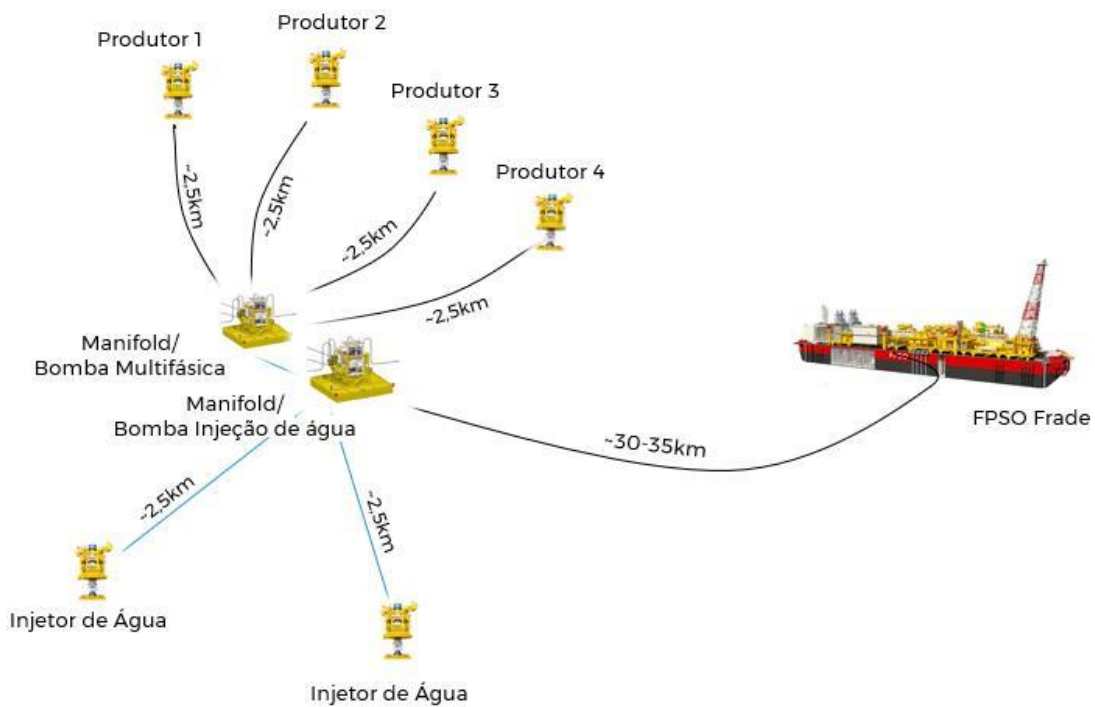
Produtor 1

Produtor 2

Produtor 3

Produtor 4

~2,5km

~2,5km

~2,5km

~2,5km

Manifold/
Bomba Multifásica

Manifold/
Bomba Injeção de água

~30-35km

FPSO Frade

~2,5km

~2,5km

Injetor de Água

Injetor de Água